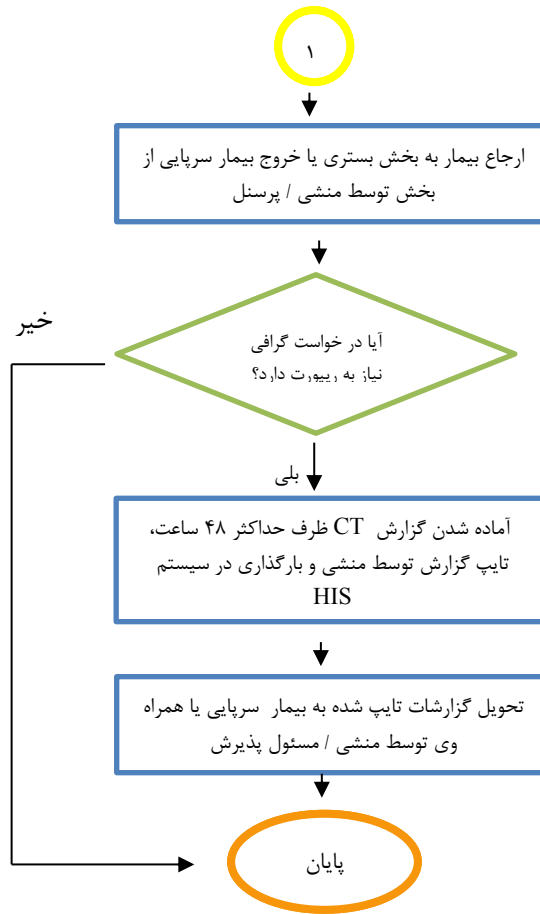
۱

ارجاع بیمار به بخش بستری یا خروج بیمار سرپایی از بخش توسط منشی / پرسنل

آیا درخواست گرافی نیاز به ریپورت دارد؟

خیر

بلی

آماده شدن گزارش CT ظرف حداکثر ۴۸ ساعت، تایپ گزارش توسط منشی و بارگذاری در سیستم HIS

تحویل گزارشات تایپ شده به بیمار سرپایی یا همراه وی توسط منشی / مسئول پذیرش

پایان